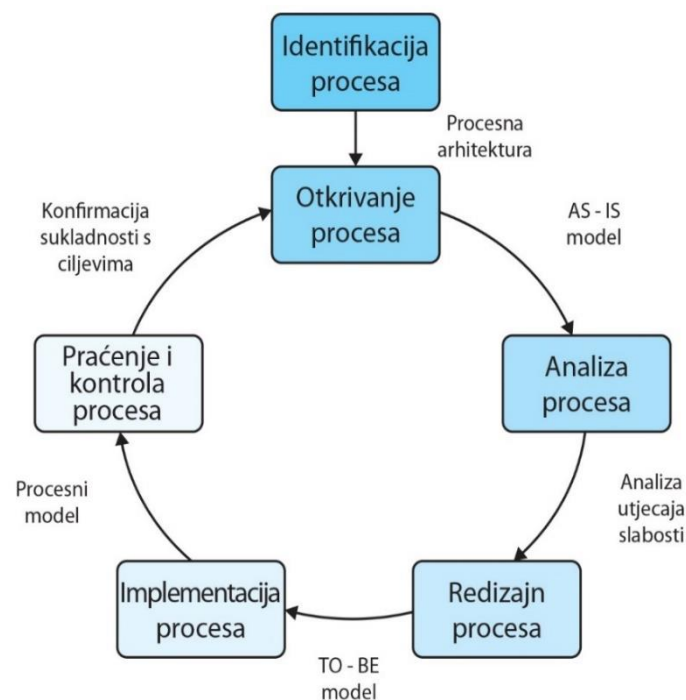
Identifikacija procesa

Procesna arhitektura

Otkrivanje procesa

Konfirmacija sukladnosti s ciljevima

AS - IS model

Analiza procesa

Analiza utjecaja slabosti

Redizajn procesa

TO - BE model

Implementacija procesa

Procesni model

Praćenje i kontrola procesa